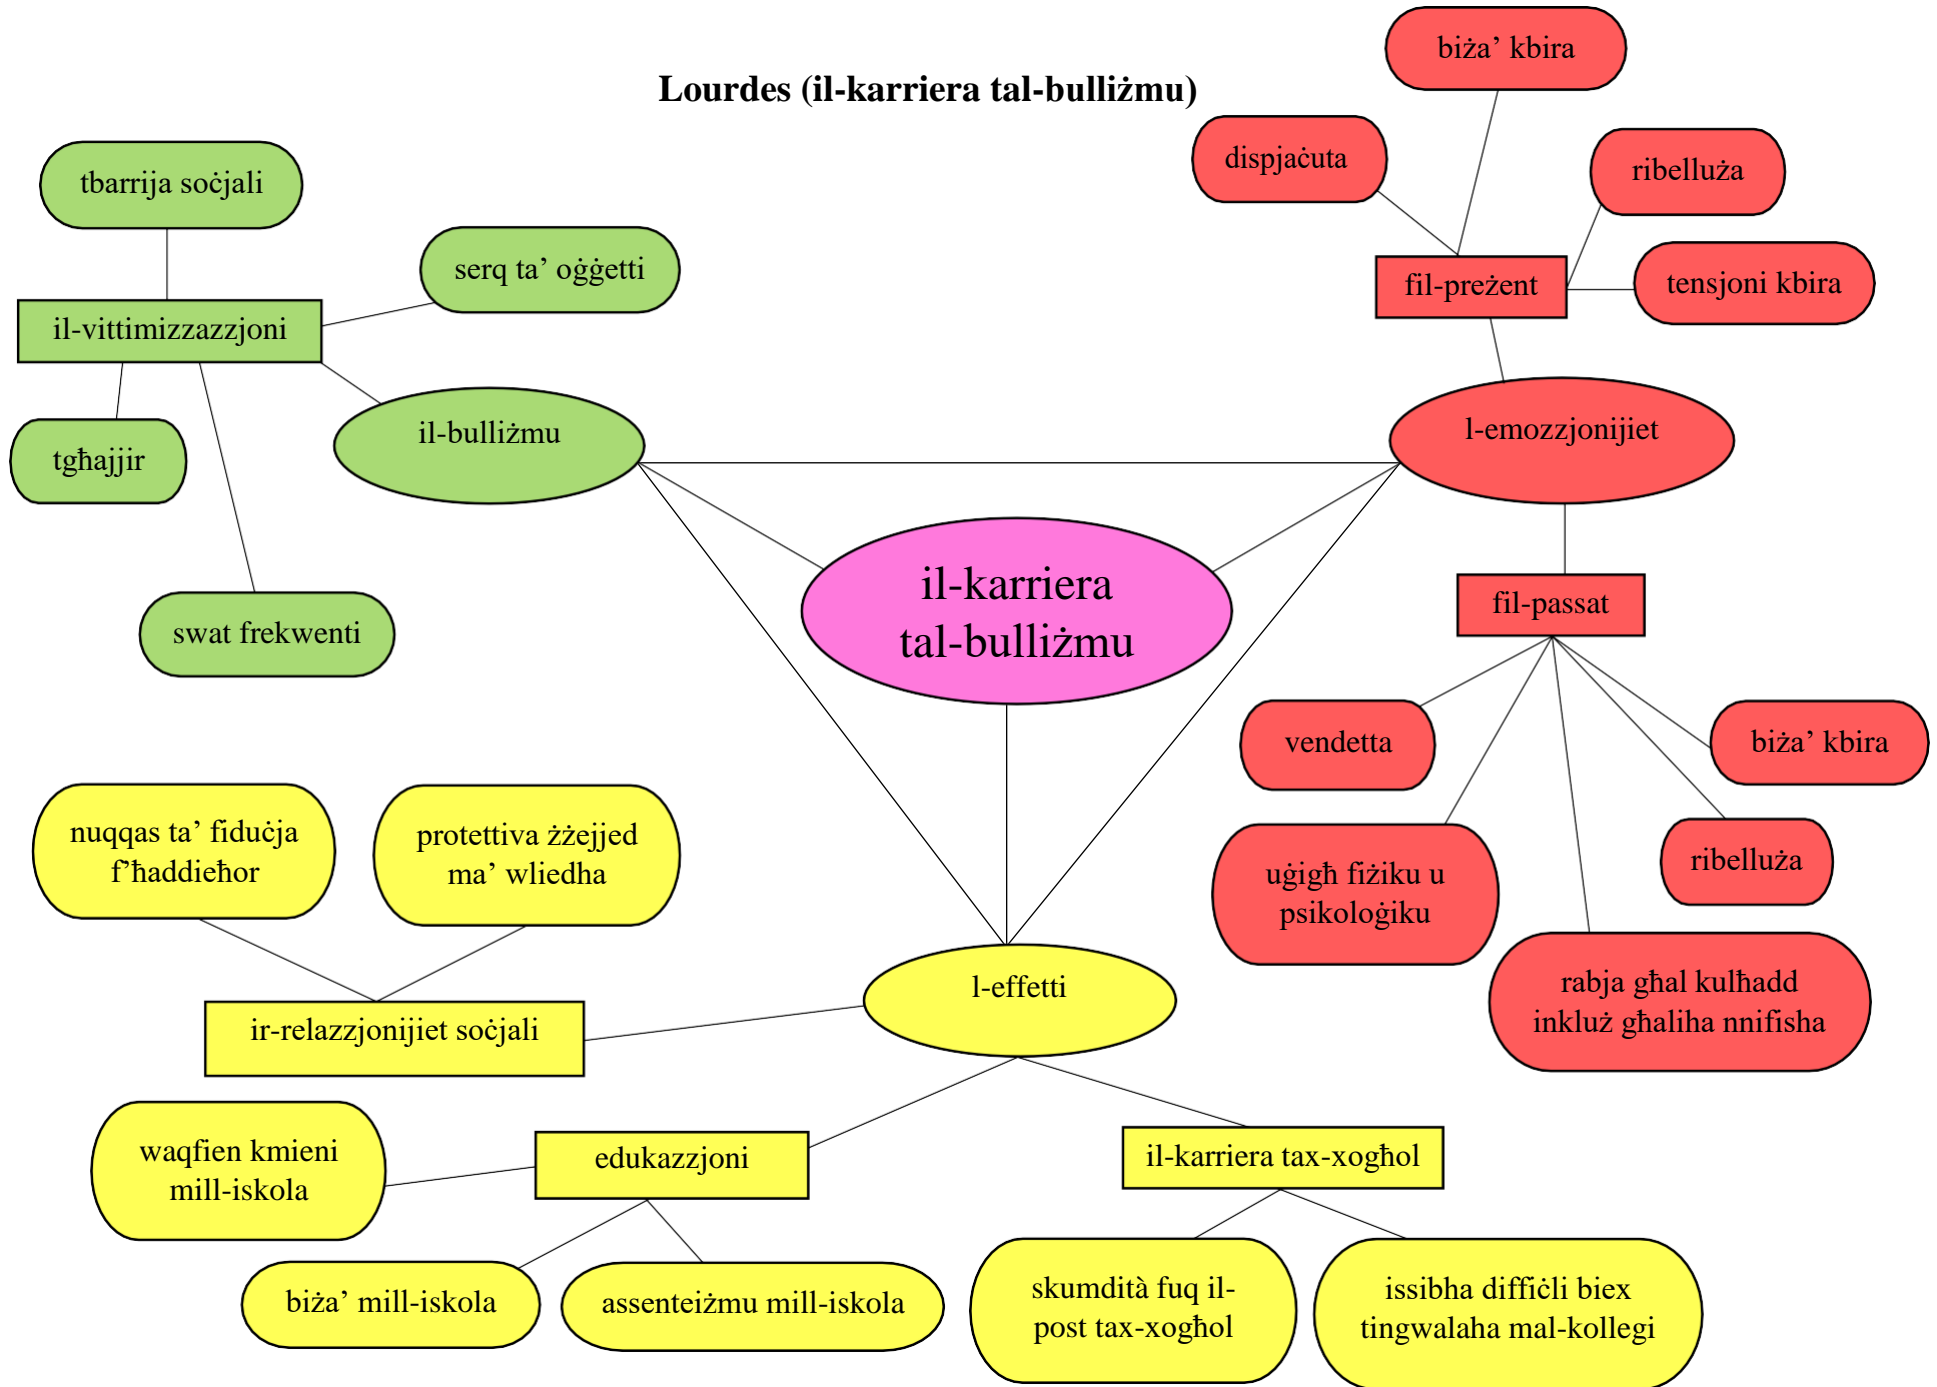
Lourdes (il-karriera tal-bulliżmu)

tbarrija soċjali

serq ta' oġġetti

il-vittimizzazzjoni

tgħajjir

il-bulliżmu

swat frekwenti

biża' kbira

dispjaċuta

ribelluża

fil-preżent

tensjoni kbira

l-emozzjonijiet

il-karriera tal-bulliżmu

fil-passat

vendetta

biża' kbira

uġigħ fiżiku u psikoloġiku

ribelluża

rabja għal kulħadd inkluż għaliha nnifisha

nuqqas ta' fiduċja f'ħaddieħor

protettiva żżejjed ma' wliedha

l-effetti

ir-relazzjonijiet soċjali

waqfien kmieni mill-iskola

edukazzjoni

il-karriera tax-xogħol

biża' mill-iskola

assenteiżmu mill-iskola

skumdità fuq il-post tax-xogħol

issibha diffiċli biex tingwalaha mal-kollegi